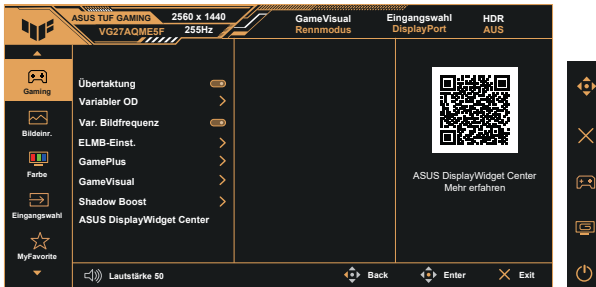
ASUS TUF GAMING 2560 x 1440
VG27AQME5F 255Hz

GameVisual
Rennmodus

Eingangswahl
DisplayPort

HDR
AUS

Gaming
Bildeinr.
Farbe
Eingangswahl
MyFavorite

Übertaktung
Variabler OD
Var. Bildfrequenz
ELMB-Einst.
GamePlus
GameVisual
Shadow Boost
ASUS DisplayWidget Center

ASUS DisplayWidget Center
Mehr erfahren

Lautstärke 50

Back

Enter

Exit